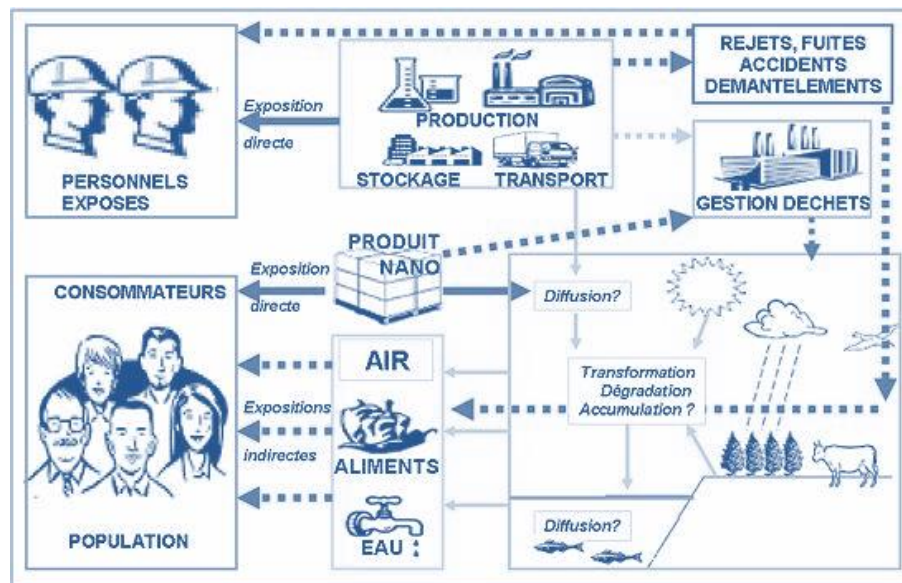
PERSONNELS EXPOSES

Exposition directe

PRODUCTION

STOCKAGE TRANSPORT

REJETS, FUITES ACCIDENTS DEMANTELEMENTS

GESTION DECHETS

PRODUIT NANO

Exposition directe

CONSOMMATEURS

Diffusion?

AIR

Transformation Dégradation Accumulation ?

Expositions indirectes

ALIMENTS

EAU

Diffusion?

POPULATION